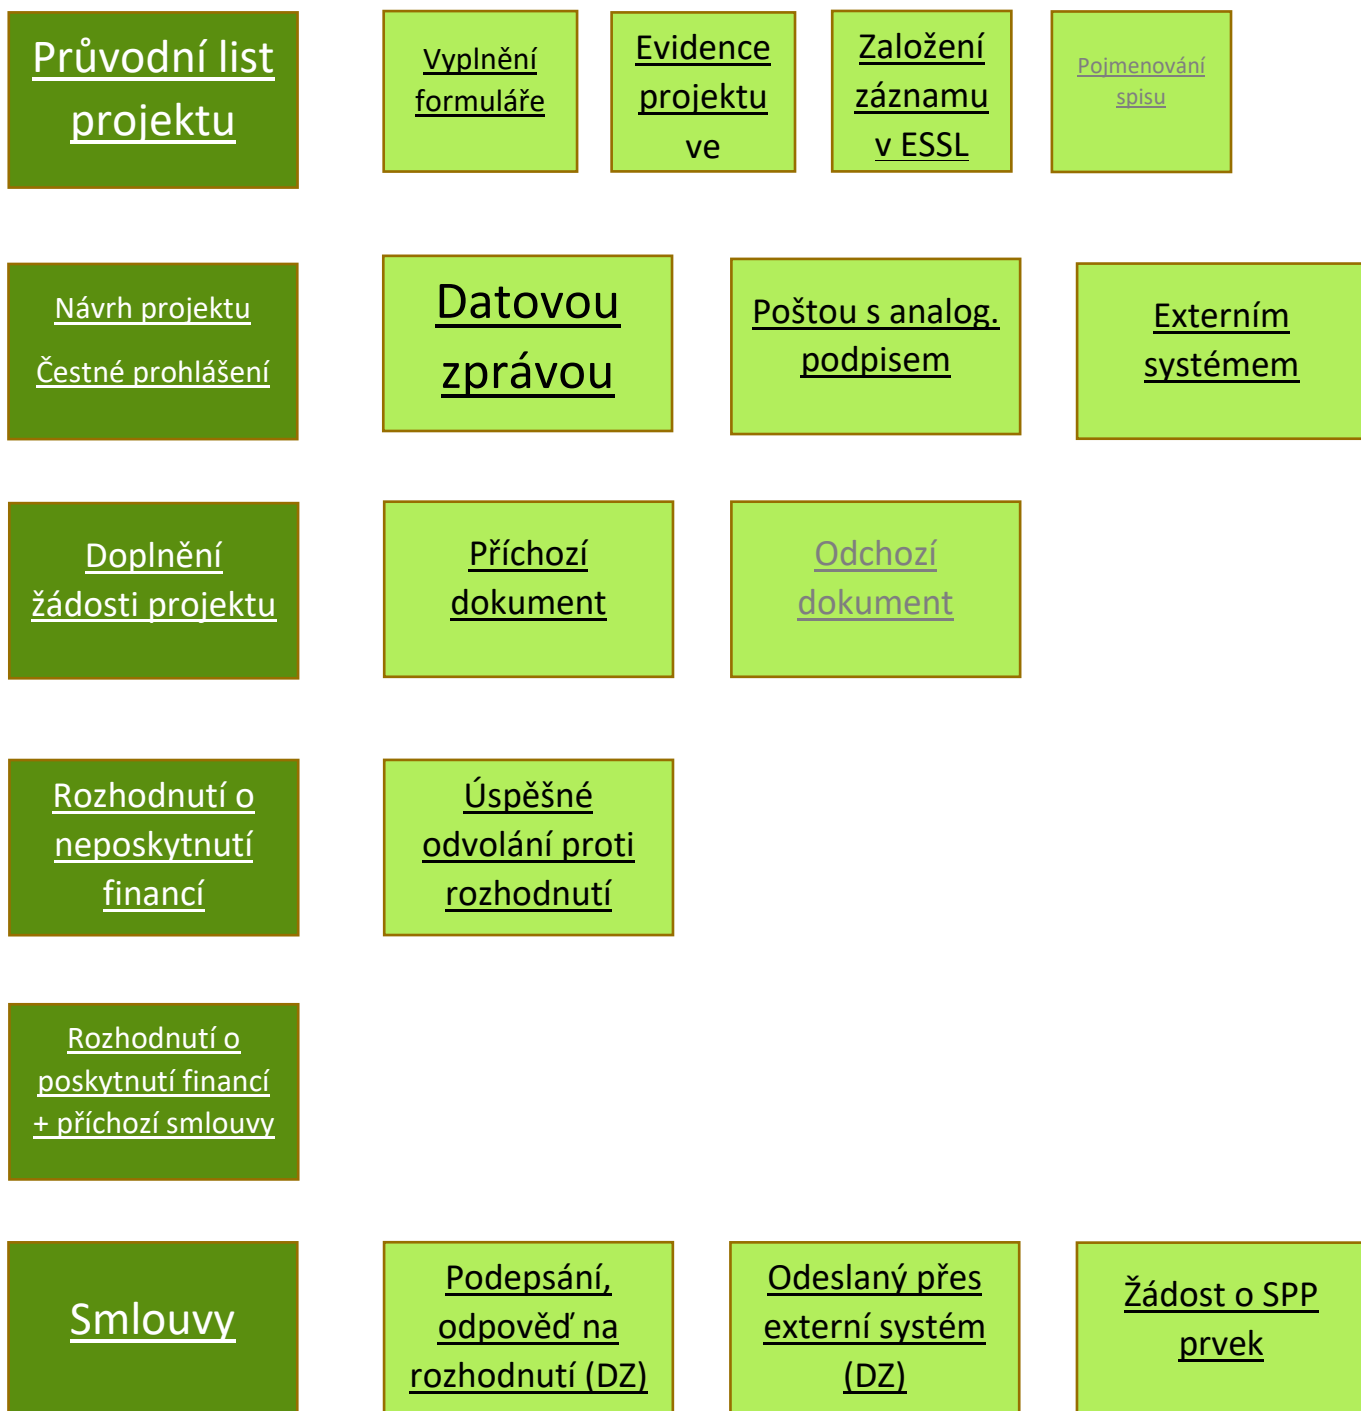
Průvodní list projektu

Vyplnění formuláře

Evidence projektu ve

Založení záznamu v ESSL

Pojmenování spisu

Návrh projektu

Čestné prohlášení

Datovou zprávou

Poštou s analog. podpisem

Externím systémem

Doplnění žádosti projektu

Příchozí dokument

Odchozí dokument

Rozhodnutí o neposkytnutí financí

Úspěšné odvolání proti rozhodnutí

Rozhodnutí o poskytnutí financí + příchozí smlouvy

Smlouvy

Podepsání, odpověď na rozhodnutí (DZ)

Odeslaný přes externí systém (DZ)

Žádost o SPP prvek